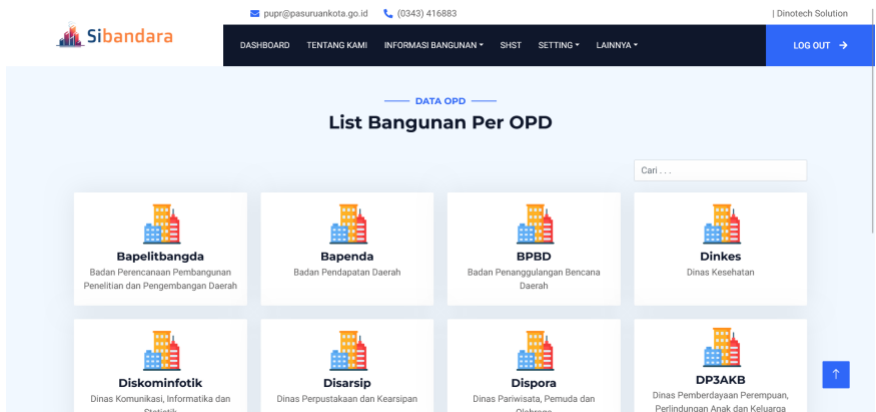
Sibandara

pupr@pasuruankota.go.id (0343) 416883 | Dinotech Solution

DASHBOARD TENTANG KAMI INFORMASI BANGUNAN SHST SETTING LAINNYA LOG OUT

DATA OPD

List Bangunan Per OPD

Cari . . .

Bapelitbangda
Badan Perencanaan Pembangunan Penelitian dan Pengembangan Daerah

Bapenda
Badan Pendapatan Daerah

BPBD
Badan Penanggulangan Bencana Daerah

Dinkes
Dinas Kesehatan

Diskominfotik
Dinas Komunikasi, Informatika dan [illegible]

Disarsip
Dinas Perpustakaan dan Kearsipan

Dispora
Dinas Pariwisata, Pemuda dan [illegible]

DP3AKB
Dinas Pemberdayaan Perempuan, Perlindungan Anak dan Keluarga